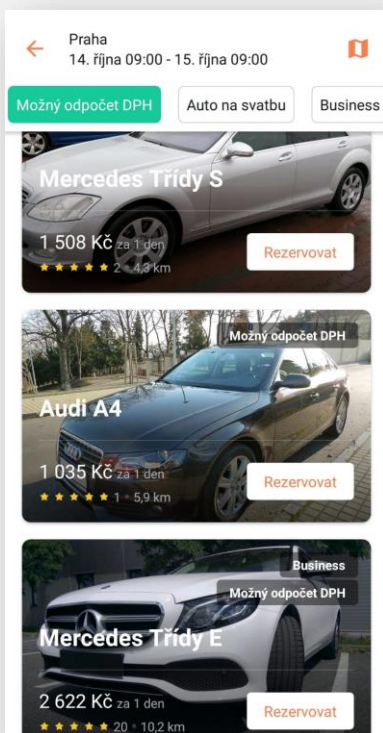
Praha
14. října 09:00 - 15. října 09:00

Možný odpočet DPH | Auto na svatbu | Business

Mercedes Třídy S
1 508 Kč za 1 den
★★★★★ 2 · 4,3 km
Rezervovat

Možný odpočet DPH
Audi A4
1 035 Kč za 1 den
★★★★★ 1 · 5,9 km
Rezervovat

Business
Možný odpočet DPH
Mercedes Třídy E
2 622 Kč za 1 den
★★★★★ 20 · 10,2 km
Rezervovat